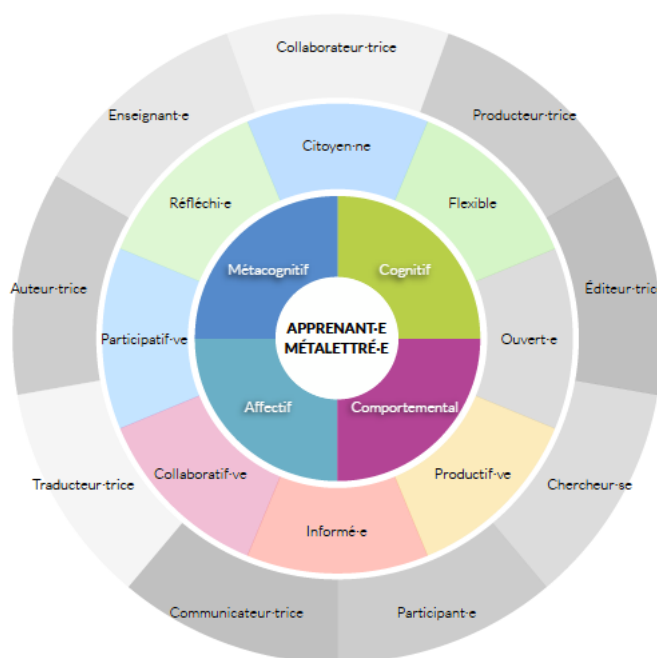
APPRENANT·E MÉTALETTRÉ·E

Métacognitif
Cognitif
Affectif
Comportemental

Citoyen·ne
Flexible
Ouvert·e
Productif·ve
Informé·e
Collaboratif·ve
Participatif·ve
Réfléchi·e

Collaborateur·trice
Producteur·trice
Éditeur·tric
Chercheur·se
Participant·e
Communicateur·trice
Traducteur·trice
Auteur·trice
Enseignant·e